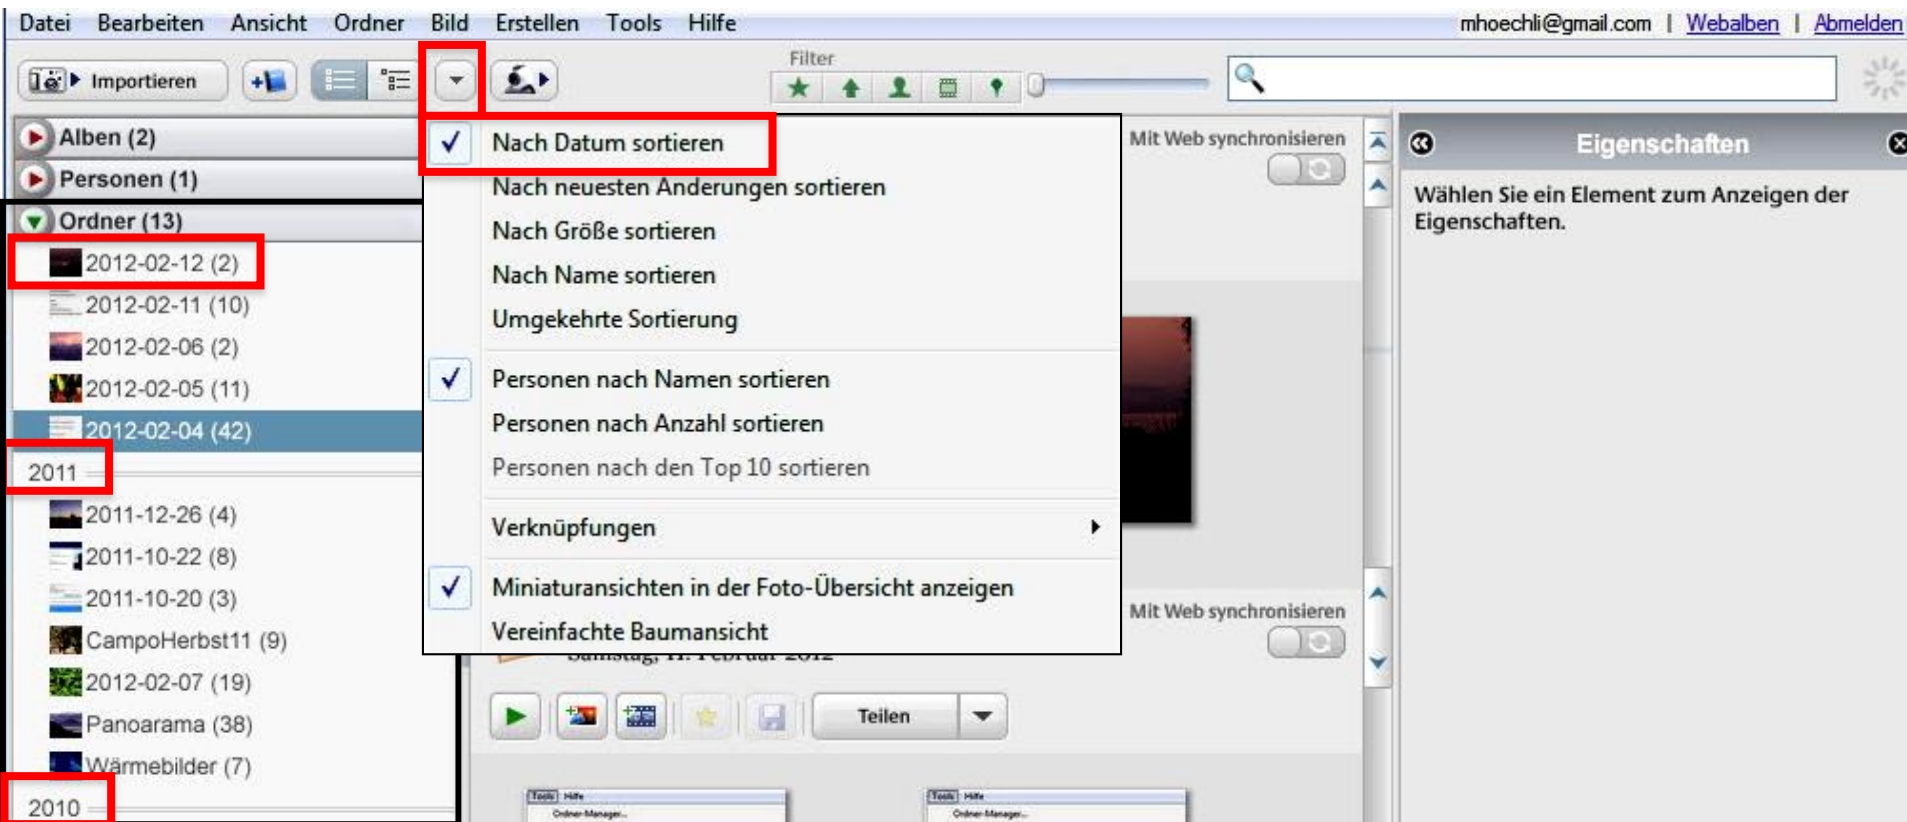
Datei Bearbeiten Ansicht Ordner Bild Erstellen Tools Hilfe

mhoechli@gmail.com | Webalben | Abmelden

Importieren

Filter

Alben (2)
Personen (1)
Ordner (13)
2012-02-12 (2)
2012-02-11 (10)
2012-02-06 (2)
2012-02-05 (11)
2012-02-04 (42)
2011
2011-12-26 (4)
2011-10-22 (8)
2011-10-20 (3)
CampoHerbst11 (9)
2012-02-07 (19)
Panoarama (38)
Wärmebilder (7)
2010

Nach Datum sortieren
Nach neuesten Änderungen sortieren
Nach Größe sortieren
Nach Name sortieren
Umgekehrte Sortierung
Personen nach Namen sortieren
Personen nach Anzahl sortieren
Personen nach den Top 10 sortieren
Verknüpfungen
Miniaturansichten in der Foto-Übersicht anzeigen
Vereinfachte Baumansicht

Mit Web synchronisieren
Mit Web synchronisieren

Teilen

Eigenschaften

Wählen Sie ein Element zum Anzeigen der Eigenschaften.

Tools Hilfe
Ordner-Manager...
Tools Hilfe
Ordner-Manager...